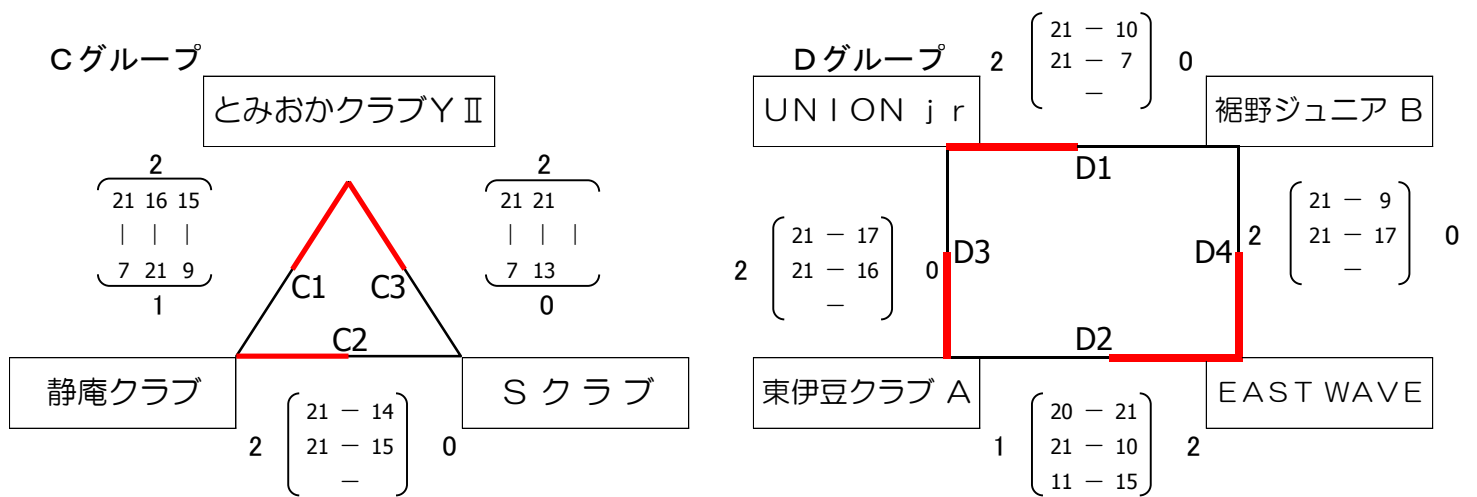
Cグループ

とみおかクラブYⅡ

2
21 16 15
| | |
7 21 9
1

2
21 21
| | |
7 13
0

C1 C3 C2

静庵クラブ

Sクラブ

2
21 − 14
21 − 15
−
0

Dグループ

2
21 − 10
21 − 7
−
0

UNION jr

裾野ジュニアB

D1

2
21 − 17
21 − 16
−
0

D3

D4

2
21 − 9
21 − 17
−
0

D2

東伊豆クラブA

EAST WAVE

1
20 − 21
21 − 10
11 − 15
2